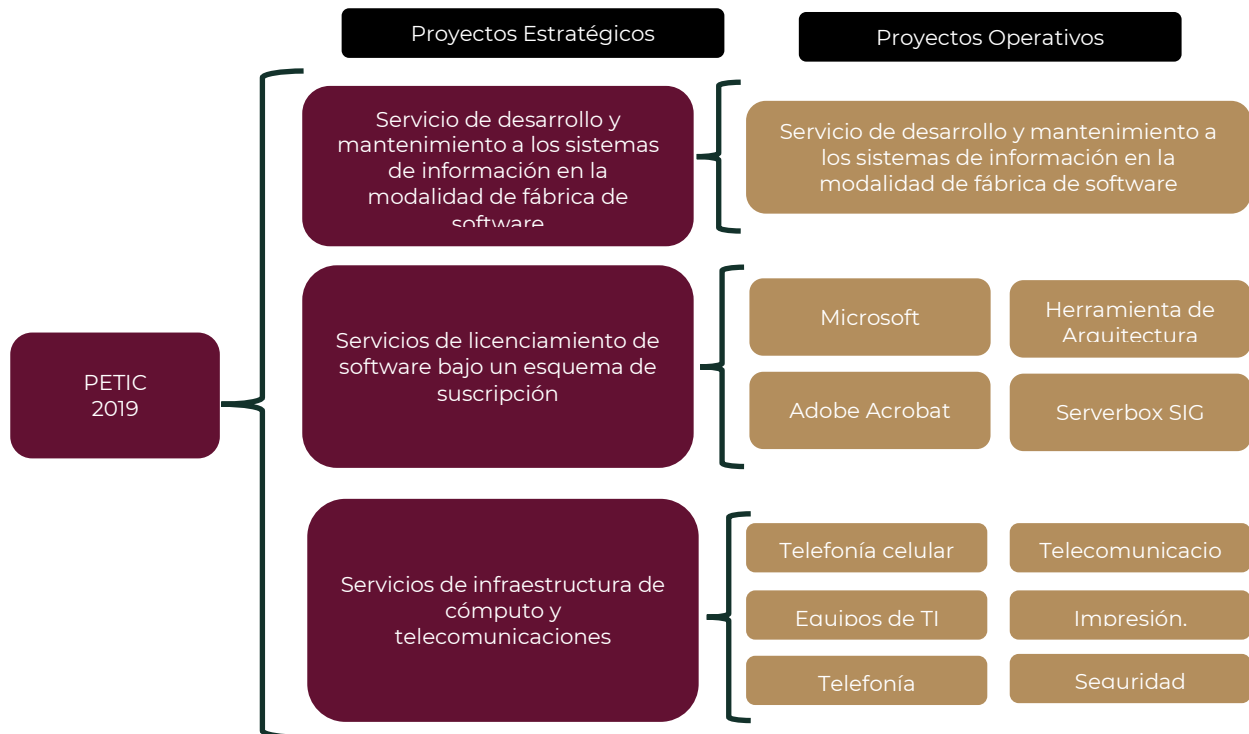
Proyectos Estratégicos

Proyectos Operativos

PETIC 2019

Servicio de desarrollo y mantenimiento a los sistemas de información en la modalidad de fábrica de software

Servicio de desarrollo y mantenimiento a los sistemas de información en la modalidad de fábrica de software

Servicios de licenciamiento de software bajo un esquema de suscripción

Microsoft

Herramienta de Arquitectura

Adobe Acrobat

Serverbox SIG

Servicios de infraestructura de cómputo y telecomunicaciones

Telefonía celular

Telecomunicacio

Equipos de TI

Impresión.

Telefonía

Seguridad